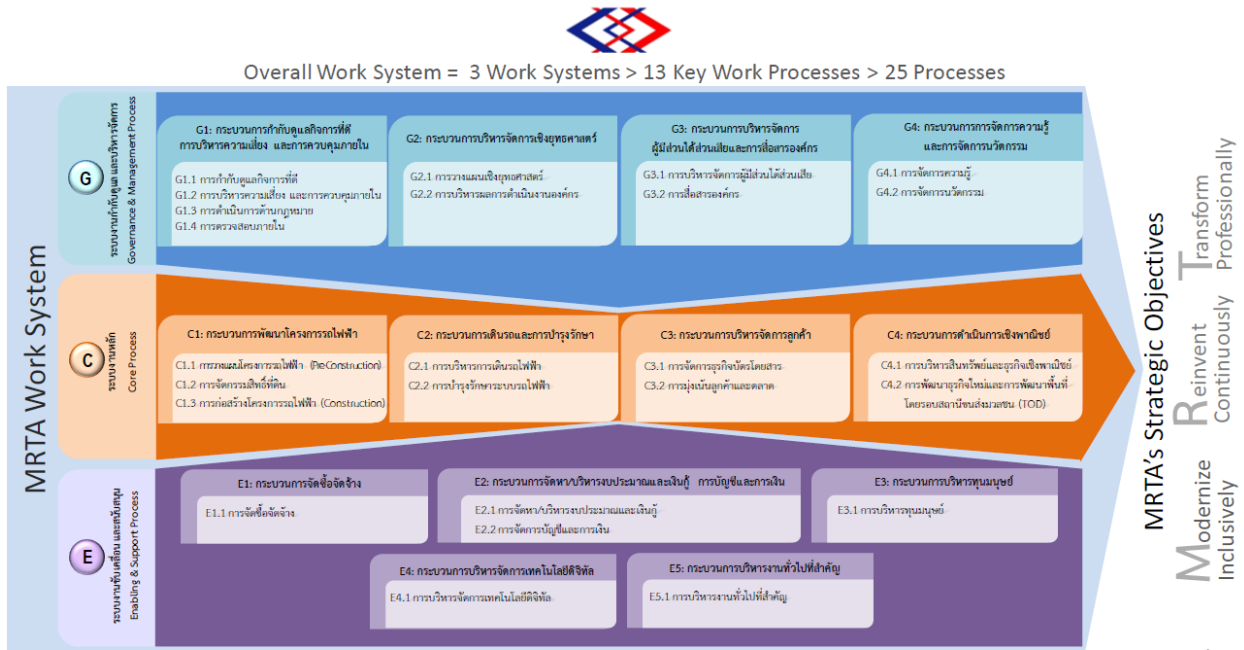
Overall Work System = 3 Work Systems > 13 Key Work Processes > 25 Processes

MRTA Work System

G
ระบบงานกำกับดูแลและบริหารจัดการ
Governance & Management Process

G1: กระบวนการกำกับดูแลกิจการที่ดี การบริหารความเสี่ยง และการควบคุมภายใน
G1.1 การกำกับดูแลกิจการที่ดี
G1.2 การบริหารความเสี่ยง และการควบคุมภายใน
G1.3 การดำเนินการด้านกฎหมาย
G1.4 การตรวจสอบภายใน

G2: กระบวนการบริหารจัดการเชิงยุทธศาสตร์
G2.1 การวางแผนเชิงยุทธศาสตร์
G2.2 การบริหารผลการดำเนินงานองค์กร

G3: กระบวนการบริหารจัดการผู้มีส่วนได้ส่วนเสียและการสื่อสารองค์กร
G3.1 การบริหารจัดการผู้มีส่วนได้ส่วนเสีย
G3.2 การสื่อสารองค์กร

G4: กระบวนการการจัดการความรู้และการจัดการนวัตกรรม
G4.1 การจัดการความรู้
G4.2 การจัดการนวัตกรรม

C
ระบบงานหลัก
Core Process

C1: กระบวนการพัฒนาโครงการรถไฟฟ้า
C1.1 การวางแผนโครงการรถไฟฟ้า (PreConstruction)
C1.2 การจัดกรรมสิทธิ์ที่ดิน
C1.3 การก่อสร้างโครงการรถไฟฟ้า (Construction)

C2: กระบวนการเดินรถและการบำรุงรักษา
C2.1 การบริหารการเดินรถไฟฟ้า
C2.2 การบำรุงรักษาระบบรถไฟฟ้า

C3: กระบวนการบริหารจัดการลูกค้า
C3.1 การจัดการธุรกิจบัตรโดยสาร
C3.2 การมุ่งเน้นลูกค้าและตลาด

C4: กระบวนการดำเนินการเชิงพาณิชย์
C4.1 การบริหารสินทรัพย์และธุรกิจเชิงพาณิชย์
C4.2 การพัฒนาธุรกิจใหม่และการพัฒนาพื้นที่โดยรอบสถานีขนส่งมวลชน (TOD)

E
ระบบงานขับเคลื่อน และสนับสนุน
Enabling & Support Process

E1: กระบวนการจัดซื้อจัดจ้าง
E1.1 การจัดซื้อจัดจ้าง

E2: กระบวนการจัดหา/บริหารงบประมาณและเงินกู้ การบัญชีและการเงิน
E2.1 การจัดหา/บริหารงบประมาณและเงินกู้
E2.2 การจัดการบัญชีและการเงิน

E3: กระบวนการบริหารทุนมนุษย์
E3.1 การบริหารทุนมนุษย์

E4: กระบวนการบริหารจัดการเทคโนโลยีดิจิทัล
E4.1 การบริหารจัดการเทคโนโลยีดิจิทัล

E5: กระบวนการบริหารงานทั่วไปที่สำคัญ
E5.1 การบริหารงานทั่วไปที่สำคัญ

MRTA's Strategic Objectives
Modernize Inclusively
Reinvent Continuously
Transform Professionally